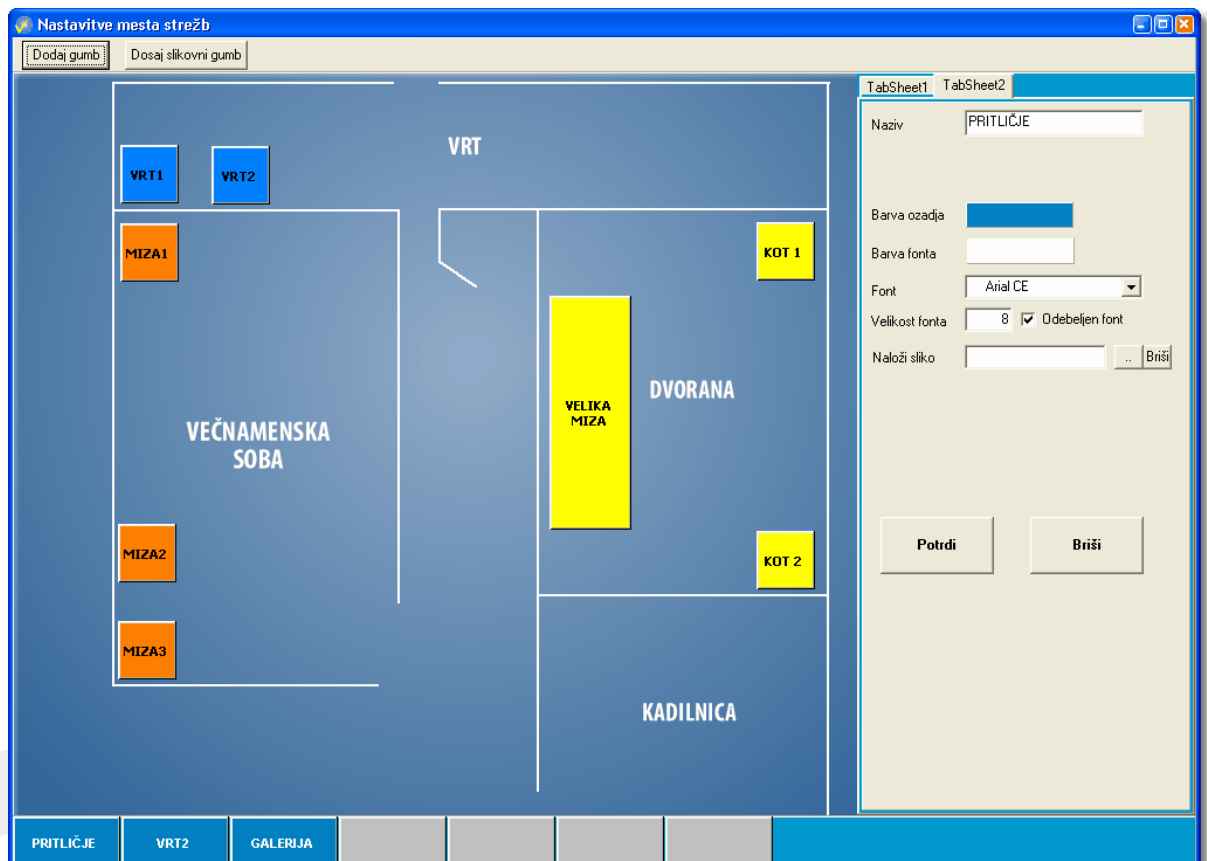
Nastavitve mesta strežb

Dodaj gumb
Dosaj slikovni gumb

VRT
VRT1
VRT2
MIZA1
KOT 1
VELIKA MIZA
DVORANA
VEČNAMENSKA SOBA
MIZA2
KOT 2
MIZA3
KADILNICA

TabSheet1
TabSheet2
Naziv
PRITLIČJE
Barva ozadja
Barva fonta
Font
Arial CE
Velikost fonta
8
Odebeljen font
Naloži sliko
..
Briši
Potrdi
Briši

PRITLIČJE
VRT2
GALERIJA